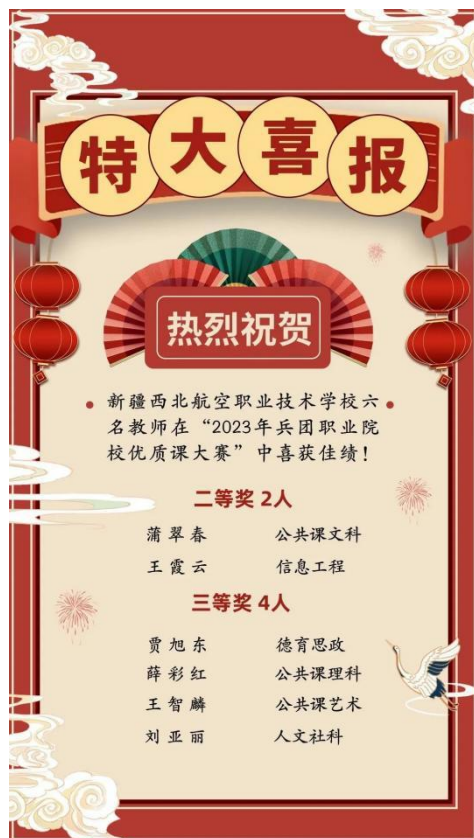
特大喜报

热烈祝贺

新疆西北航空职业技术学校六名教师在“2023年兵团职业院校优质课大赛”中喜获佳绩！

二等奖 2人

| | |
|---|---|
| 蒲翠春 | 公共课文科 |
| 王霞云 | 信息工程 |

三等奖 4人

| | |
|---|---|
| 贾旭东 | 德育思政 |
| 薛彩红 | 公共课理科 |
| 王智麟 | 公共课艺术 |
| 刘亚丽 | 人文社科 |